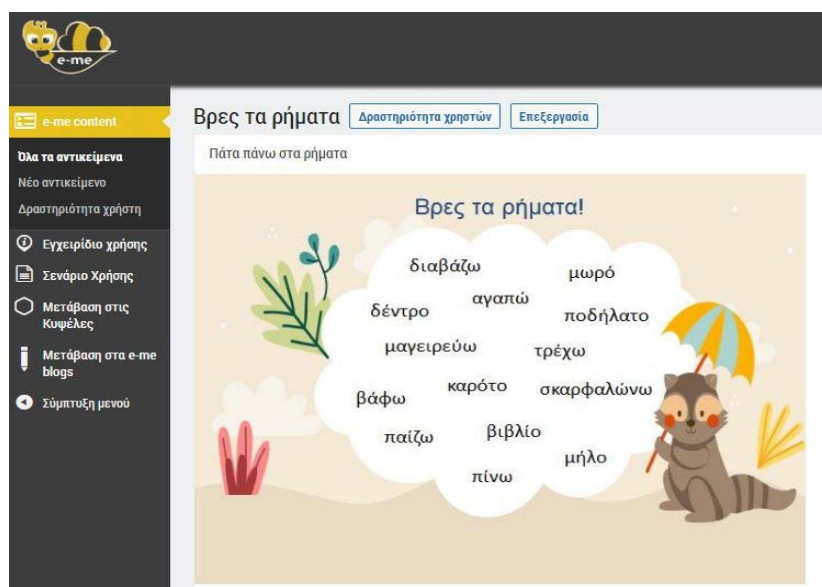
e-me

e-me content

Όλα τα αντικείμενα
Νέο αντικείμενο
Δραστηριότητα χρήστη
Εγχειρίδιο χρήσης
Σενάριο Χρήσης
Μετάβαση στις Κυψέλες
Μετάβαση στα e-me blogs
Σύμπτυξη μενού

Βρες τα ρήματα Δραστηριότητα χρηστών Επεξεργασία

Πάτα πάνω στα ρήματα

Βρες τα ρήματα!

διαβάζω
μωρό
αγαπώ
δέντρο
ποδήλατο
μαγειρεύω
τρέχω
καρότο
βάφω
σκαρφαλώνω
βιβλίο
παίζω
μήλο
πίνω